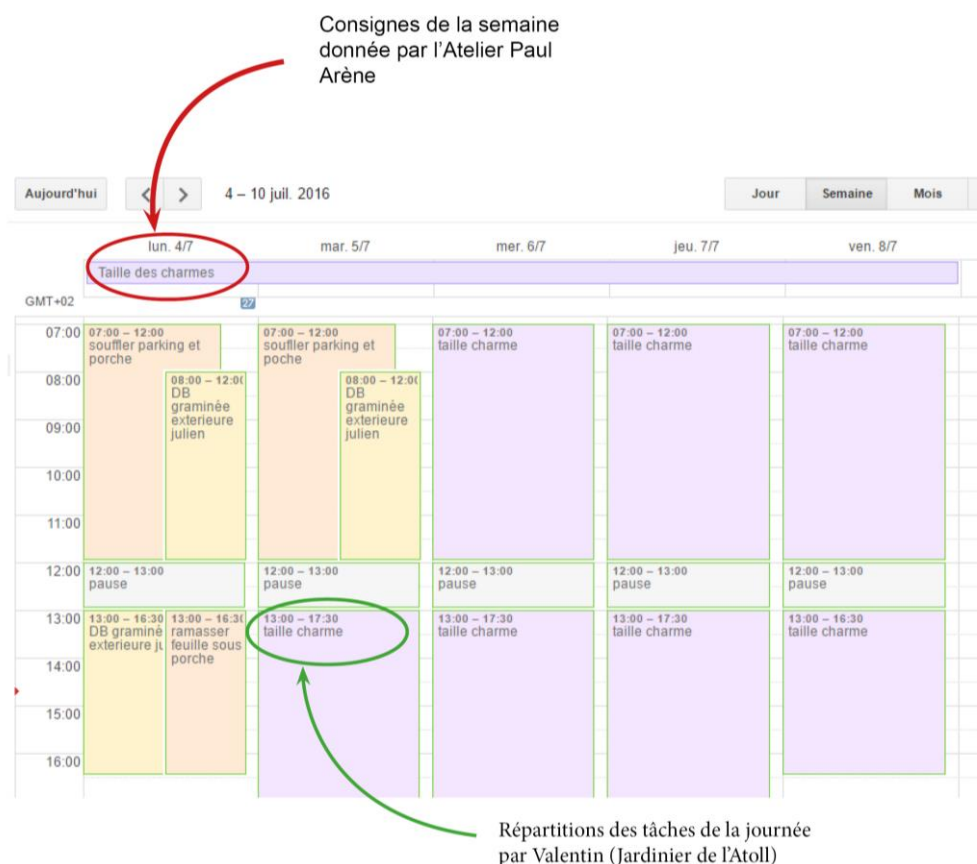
Consignes de la semaine donnée par l'Atelier Paul Arène

Aujourd'hui
4 – 10 juil. 2016
Jour
Semaine
Mois

lun. 4/7
mar. 5/7
mer. 6/7
jeu. 7/7
ven. 8/7

Taille des charmes

GMT+02
27

07:00
08:00
09:00
10:00
11:00
12:00
13:00
14:00
15:00
16:00

07:00 – 12:00
souffler parking et porche

08:00 – 12:0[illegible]
DB graminée exterieure julien

12:00 – 13:00
pause

13:00 – 16:30
DB graminé exterieure ju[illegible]

13:00 – 16:3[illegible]
ramasser feuille sous porche

07:00 – 12:00
souffler parking et poche

08:00 – 12:0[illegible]
DB graminée exterieure julien

12:00 – 13:00
pause

13:00 – 17:30
taille charme

07:00 – 12:00
taille charme

12:00 – 13:00
pause

13:00 – 17:30
taille charme

07:00 – 12:00
taille charme

12:00 – 13:00
pause

13:00 – 17:30
taille charme

07:00 – 12:00
taille charme

12:00 – 13:00
pause

13:00 – 16:30
taille charme

Répartitions des tâches de la journée par Valentin (Jardinier de l'Atoll)